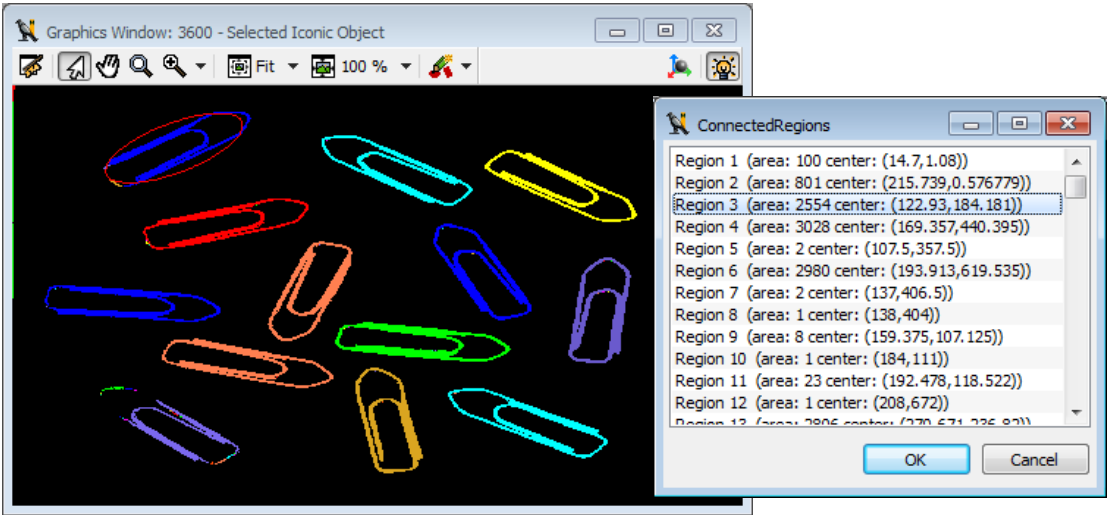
Graphics Window: 3600 - Selected Iconic Object

Fit

100 %

ConnectedRegions

Region 1 (area: 100 center: (14.7,1.08))
Region 2 (area: 801 center: (215.739,0.576779))
Region 3 (area: 2554 center: (122.93,184.181))
Region 4 (area: 3028 center: (169.357,440.395))
Region 5 (area: 2 center: (107.5,357.5))
Region 6 (area: 2980 center: (193.913,619.535))
Region 7 (area: 2 center: (137,406.5))
Region 8 (area: 1 center: (138,404))
Region 9 (area: 8 center: (159.375,107.125))
Region 10 (area: 1 center: (184,111))
Region 11 (area: 23 center: (192.478,118.522))
Region 12 (area: 1 center: (208,672))
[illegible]

OK

Cancel